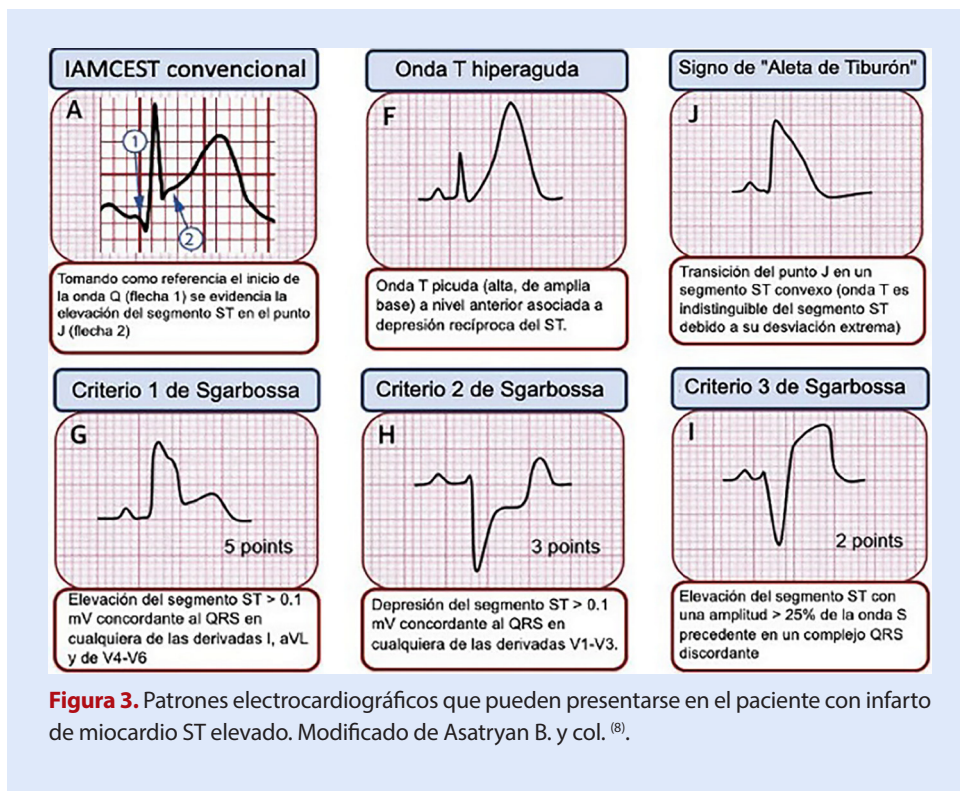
IAMCEST convencional

A

1

2

Tomando como referencia el inicio de la onda Q (flecha 1) se evidencia la elevación del segmento ST en el punto J (flecha 2)

Onda T hiperaguda

F

Onda T picuda (alta, de amplia base) a nivel anterior asociada a depresión recíproca del ST.

Signo de "Aleta de Tiburón"

J

Transición del punto J en un segmento ST convexo (onda T es indistinguible del segmento ST debido a su desviación extrema)

Criterio 1 de Sgarbossa

G

5 points

Elevación del segmento ST > 0.1 mV concordante al QRS en cualquiera de las derivadas I, aVL y de V4-V6

Criterio 2 de Sgarbossa

H

3 points

Depresión del segmento ST > 0.1 mV concordante al QRS en cualquiera de las derivadas V1-V3.

Criterio 3 de Sgarbossa

I

2 points

Elevación del segmento ST con una amplitud > 25% de la onda S precedente en un complejo QRS discordante

**Figura 3.** Patrones electrocardiográficos que pueden presentarse en el paciente con infarto de miocardio ST elevado. Modificado de Asatryan B. y col. $^{(8)}$.